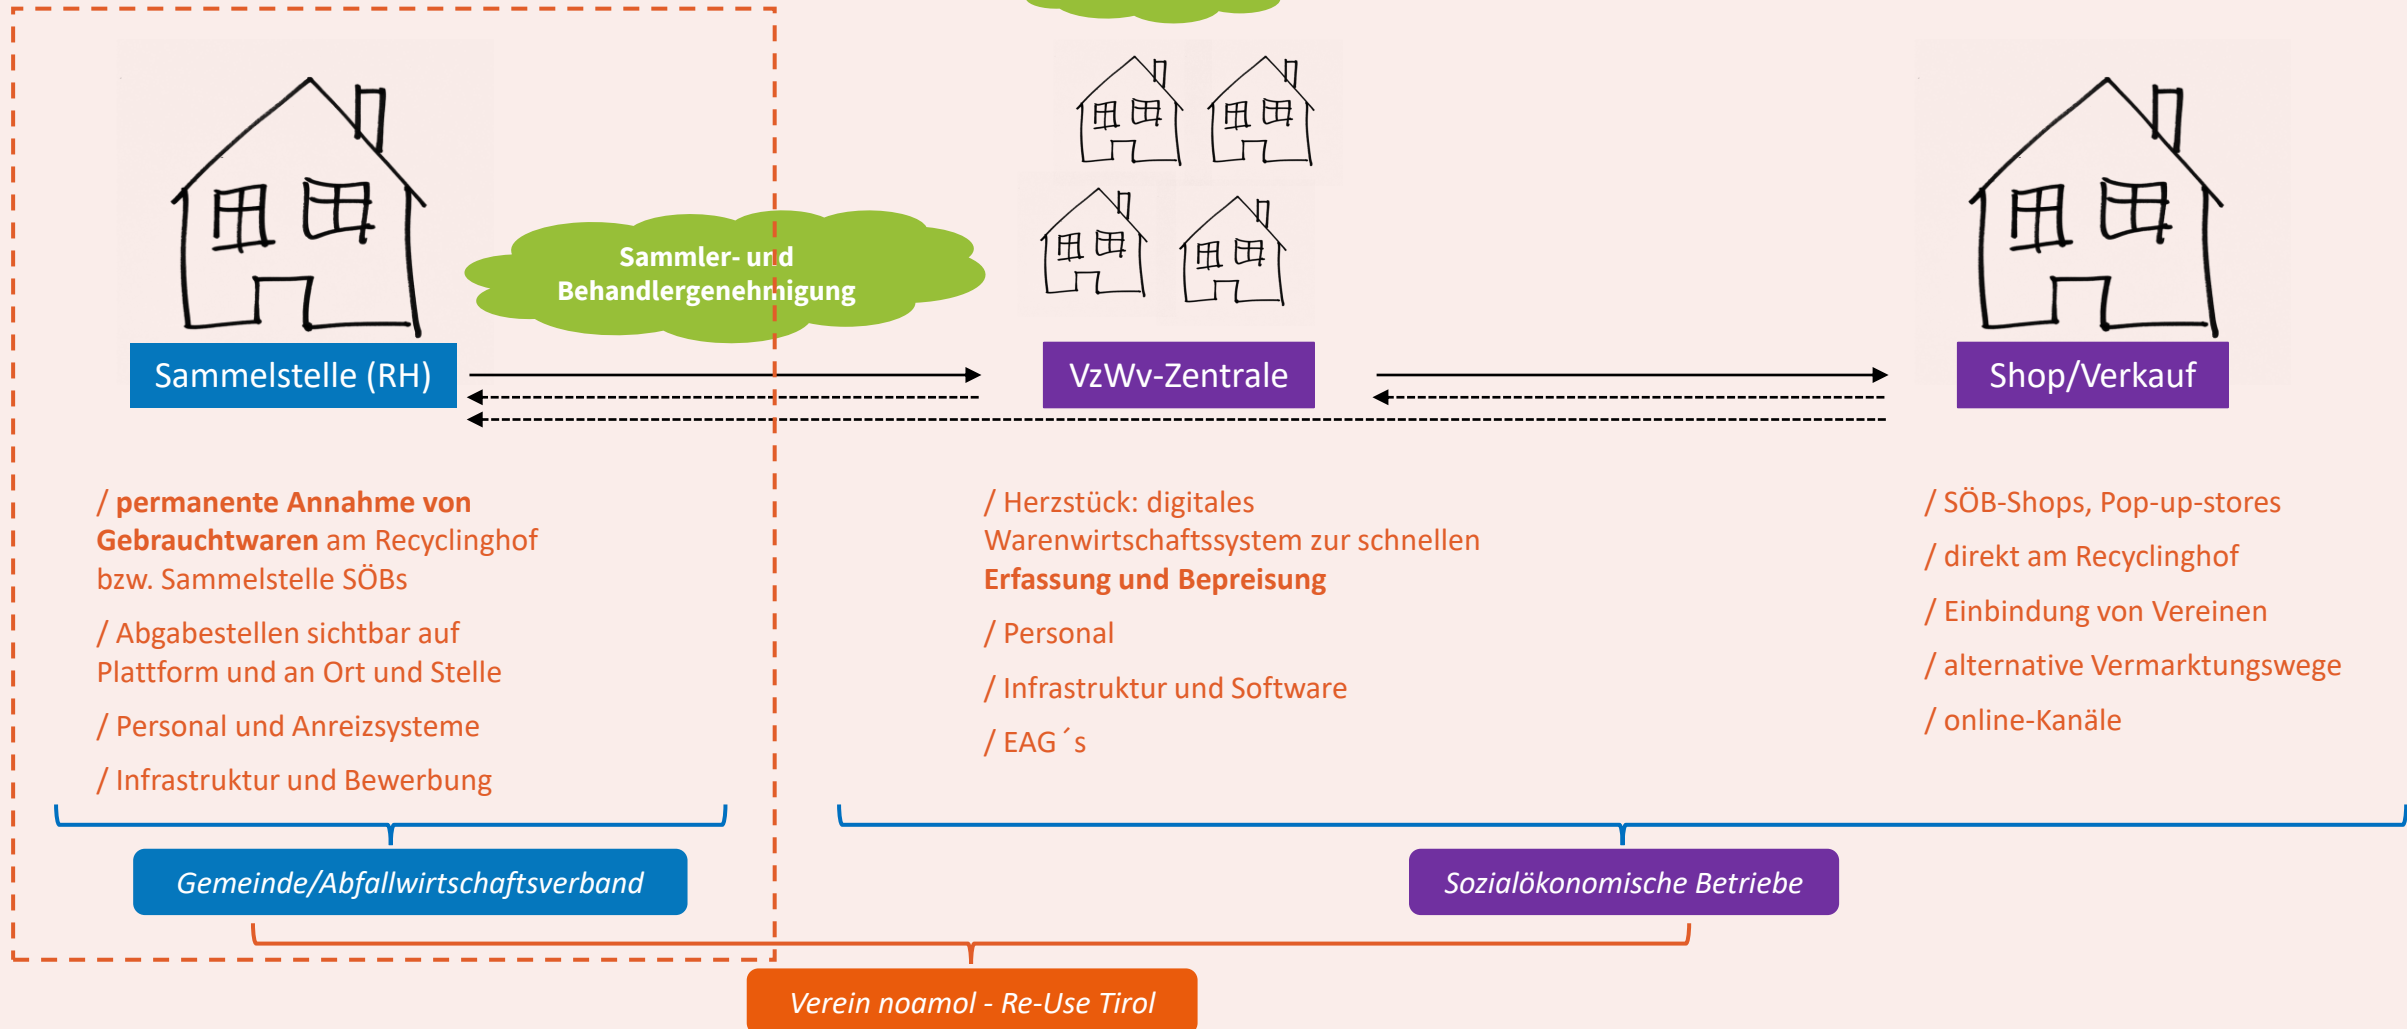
Sammler- und Behandlergenehmigung

Sammelstelle (RH)

VzWv-Zentrale

Shop/Verkauf

/ **permanente Annahme von Gebrauchtwaren** am Recyclinghof bzw. Sammelstelle SÖBs

/ Abgabestellen sichtbar auf Plattform und an Ort und Stelle

/ Personal und Anreizsysteme

/ Infrastruktur und Bewerbung

/ Herzstück: digitales Warenwirtschaftssystem zur schnellen **Erfassung und Bepreisung**

/ Personal

/ Infrastruktur und Software

/ EAG´s

/ SÖB-Shops, Pop-up-stores

/ direkt am Recyclinghof

/ Einbindung von Vereinen

/ alternative Vermarktungswege

/ online-Kanäle

Gemeinde/Abfallwirtschaftsverband

Sozialökonomische Betriebe

Verein noamol - Re-Use Tirol